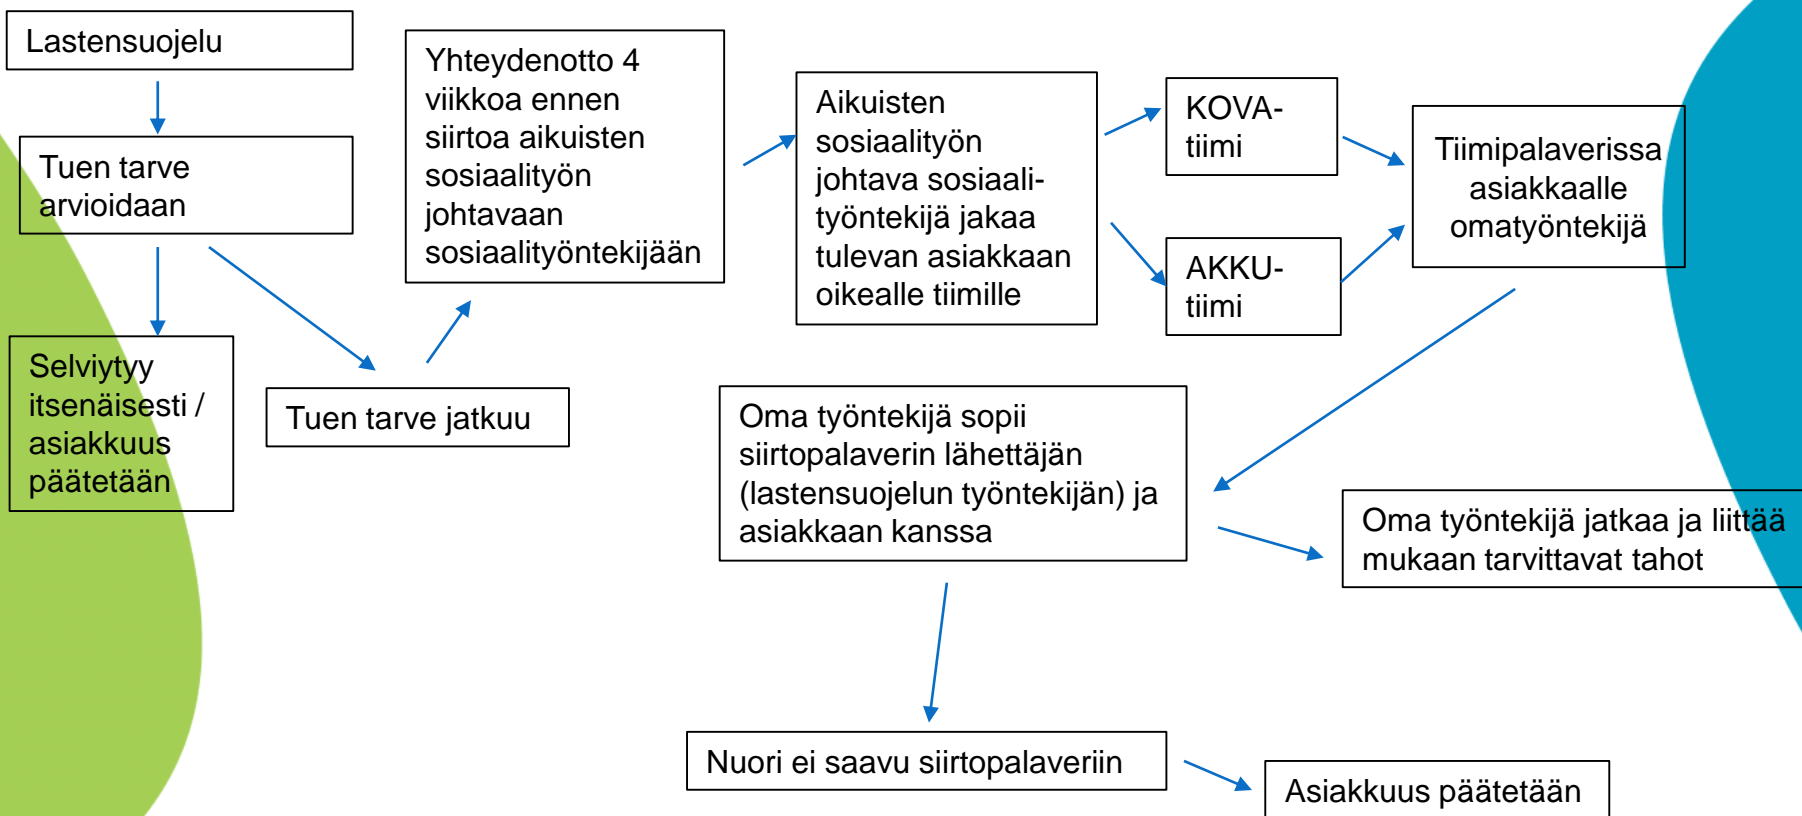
Lastensuojelu

Tuen tarve arvioidaan

Selviytyy itsenäisesti / asiakkuus päätetään

Tuen tarve jatkuu

Yhteydenotto 4 viikkoa ennen siirtoa aikuisten sosiaalityön johtavaan sosiaalityöntekijään

Aikuisten sosiaalityön johtava sosiaalityöntekijä jakaa tulevan asiakkaan oikealle tiimille

KOVA-tiimi

AKKU-tiimi

Tiimipalaverissa asiakkaalle omatyöntekijä

Oma työntekijä sopii siirtopalaverin lähettäjän (lastensuojelun työntekijän) ja asiakkaan kanssa

Oma työntekijä jatkaa ja liittää mukaan tarvittavat tahot

Nuori ei saavu siirtopalaveriin

Asiakkuus päätetään